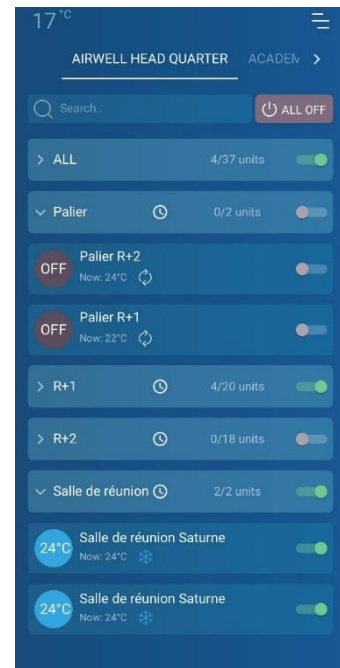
17 °C

AIRWELL HEAD QUARTER ACADEM >

Search..

ALL OFF

> ALL 4/37 units

Palier 0/2 units

OFF Palier R+2 Now: 24°C

OFF Palier R+1 Now: 22°C

> R+1 4/20 units

> R+2 0/18 units

Salle de réunion 2/2 units

24°C Salle de réunion Saturne Now: 24°C

24°C Salle de réunion Saturne Now: 24°C